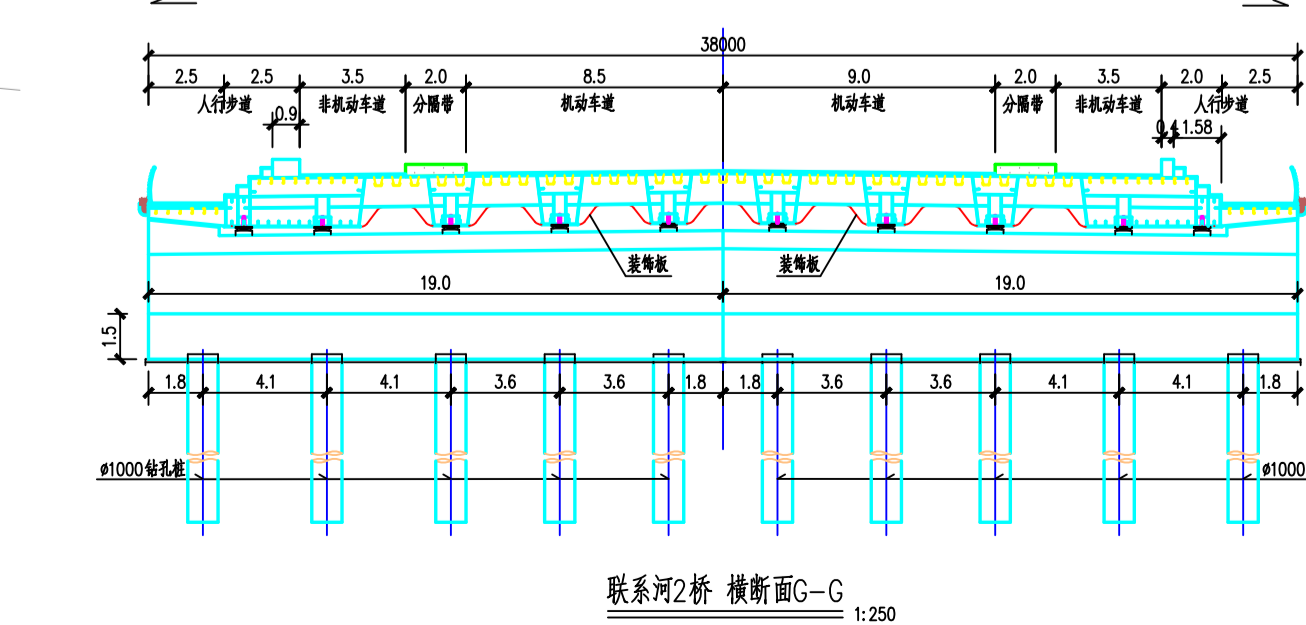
38000

2.5 2.5 3.5 2.0 8.5 9.0 2.0 3.5 2.0 2.5

人行步道 非机动车道 分隔带 机动车道 机动车道 分隔带 非机动车道 人行步道

0.9 0.4 1.58

装饰板 装饰板

19.0 19.0

1.5

1.8 4.1 4.1 3.6 3.6 1.8 1.8 3.6 3.6 4.1 4.1 1.8

ø1000钻孔桩 ø1000

联系河2桥 横断面G-G
1:250